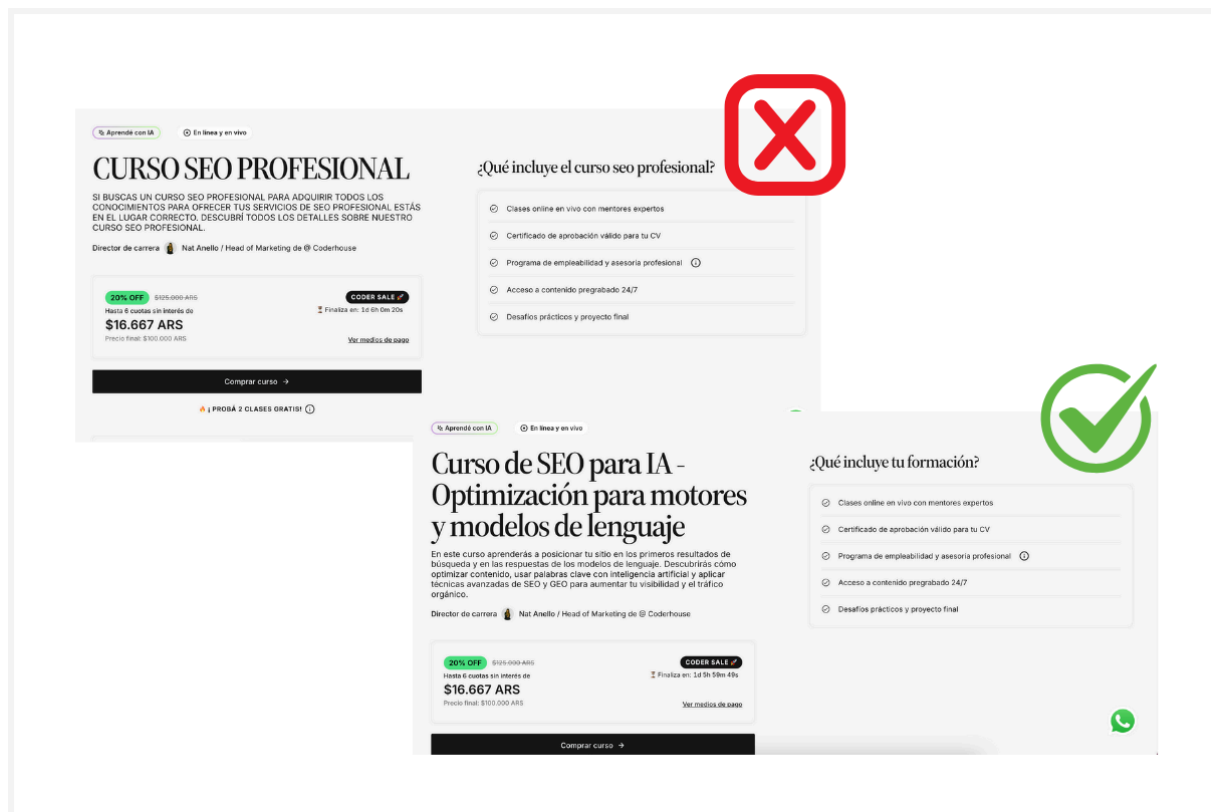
Aprendé con IA

En línea y en vivo

CURSO SEO PROFESIONAL

SI BUSCAS UN CURSO SEO PROFESIONAL PARA ADQUIRIR TODOS LOS CONOCIMIENTOS PARA OFRECER TUS SERVICIOS DE SEO PROFESIONAL ESTÁS EN EL LUGAR CORRECTO. DESCUBRÍ TODOS LOS DETALLES SOBRE NUESTRO CURSO SEO PROFESIONAL.

Director de carrera Nat Anello / Head of Marketing de @ Coderhouse

20% OFF $125.000 ARS
Hasta 6 cuotas sin interés de
$16.667 ARS
Precio final: $100.000 ARS

CODER SALE
Finaliza en: 1d 6h 0m 20s
Ver medios de pago

Comprar curso →

¡PROBÁ 2 CLASES GRATIS!

¿Qué incluye el curso seo profesional?

Clases online en vivo con mentores expertos
Certificado de aprobación válido para tu CV
Programa de empleabilidad y asesoría profesional
Acceso a contenido pregrabado 24/7
Desafíos prácticos y proyecto final

Aprendé con IA

En línea y en vivo

Curso de SEO para IA - Optimización para motores y modelos de lenguaje

En este curso aprenderás a posicionar tu sitio en los primeros resultados de búsqueda y en las respuestas de los modelos de lenguaje. Descubrirás cómo optimizar contenido, usar palabras clave con inteligencia artificial y aplicar técnicas avanzadas de SEO y GEO para aumentar tu visibilidad y el tráfico orgánico.

Director de carrera Nat Anello / Head of Marketing de @ Coderhouse

20% OFF $125.000 ARS
Hasta 6 cuotas sin interés de
$16.667 ARS
Precio final: $100.000 ARS

CODER SALE
Finaliza en: 1d 5h 59m 49s
Ver medios de pago

Comprar curso →

¿Qué incluye tu formación?

Clases online en vivo con mentores expertos
Certificado de aprobación válido para tu CV
Programa de empleabilidad y asesoría profesional
Acceso a contenido pregrabado 24/7
Desafíos prácticos y proyecto final